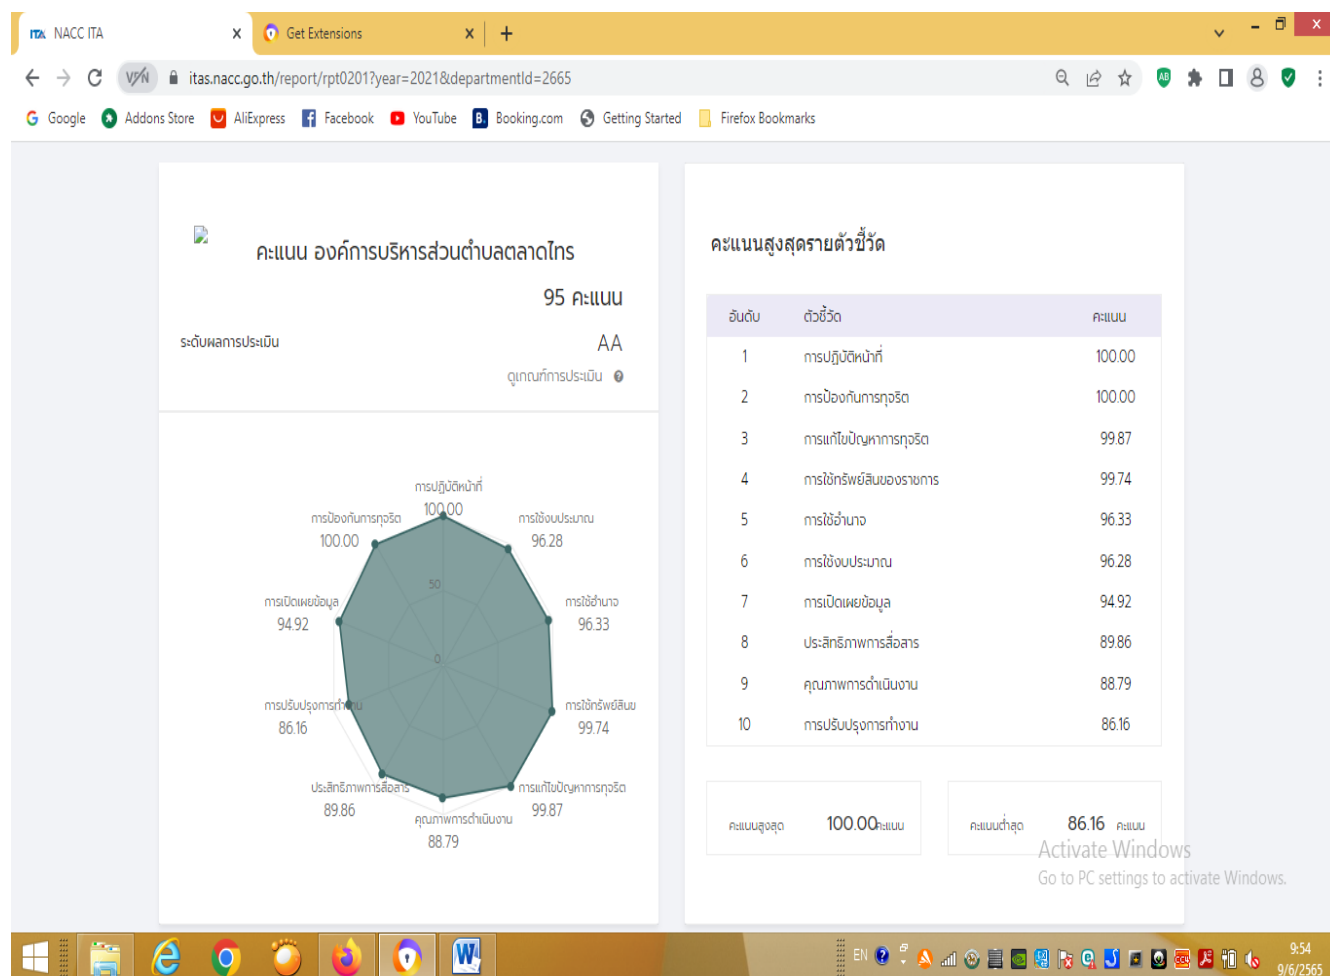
NACC ITA
Get Extensions
itas.nacc.go.th/report/rpt0201?year=2021&departmentId=2665
Google Addons Store AliExpress Facebook YouTube Booking.com Getting Started Firefox Bookmarks

คะแนน องค์การบริหารส่วนตำบลตลาดไทร
95 คะแนน
ระดับผลการประเมิน
AA
ดูเกณฑ์การประเมิน

การปฏิบัติหน้าที่ 100.00
การใช้งบประมาณ 96.28
การใช้อำนาจ 96.33
การใช้ทรัพย์สิน 99.74
การแก้ไขปัญหาการทุจริต 99.87
คุณภาพการดำเนินงาน 88.79
ประสิทธิภาพการสื่อสาร 89.86
การปรับปรุงการทำงาน 86.16
การเปิดเผยข้อมูล 94.92
การป้องกันการทุจริต 100.00
50
0

คะแนนสูงสุดรายตัวชี้วัด

| อันดับ | ตัวชี้วัด | คะแนน |
|---|---|---|
| 1 | การปฏิบัติหน้าที่ | 100.00 |
| 2 | การป้องกันการทุจริต | 100.00 |
| 3 | การแก้ไขปัญหาการทุจริต | 99.87 |
| 4 | การใช้ทรัพย์สินของราชการ | 99.74 |
| 5 | การใช้อำนาจ | 96.33 |
| 6 | การใช้งบประมาณ | 96.28 |
| 7 | การเปิดเผยข้อมูล | 94.92 |
| 8 | ประสิทธิภาพการสื่อสาร | 89.86 |
| 9 | คุณภาพการดำเนินงาน | 88.79 |
| 10 | การปรับปรุงการทำงาน | 86.16 |

คะแนนสูงสุด 100.00 คะแนน
คะแนนต่ำสุด 86.16 คะแนน

Activate Windows
Go to PC settings to activate Windows.

EN 9:54 9/6/2565